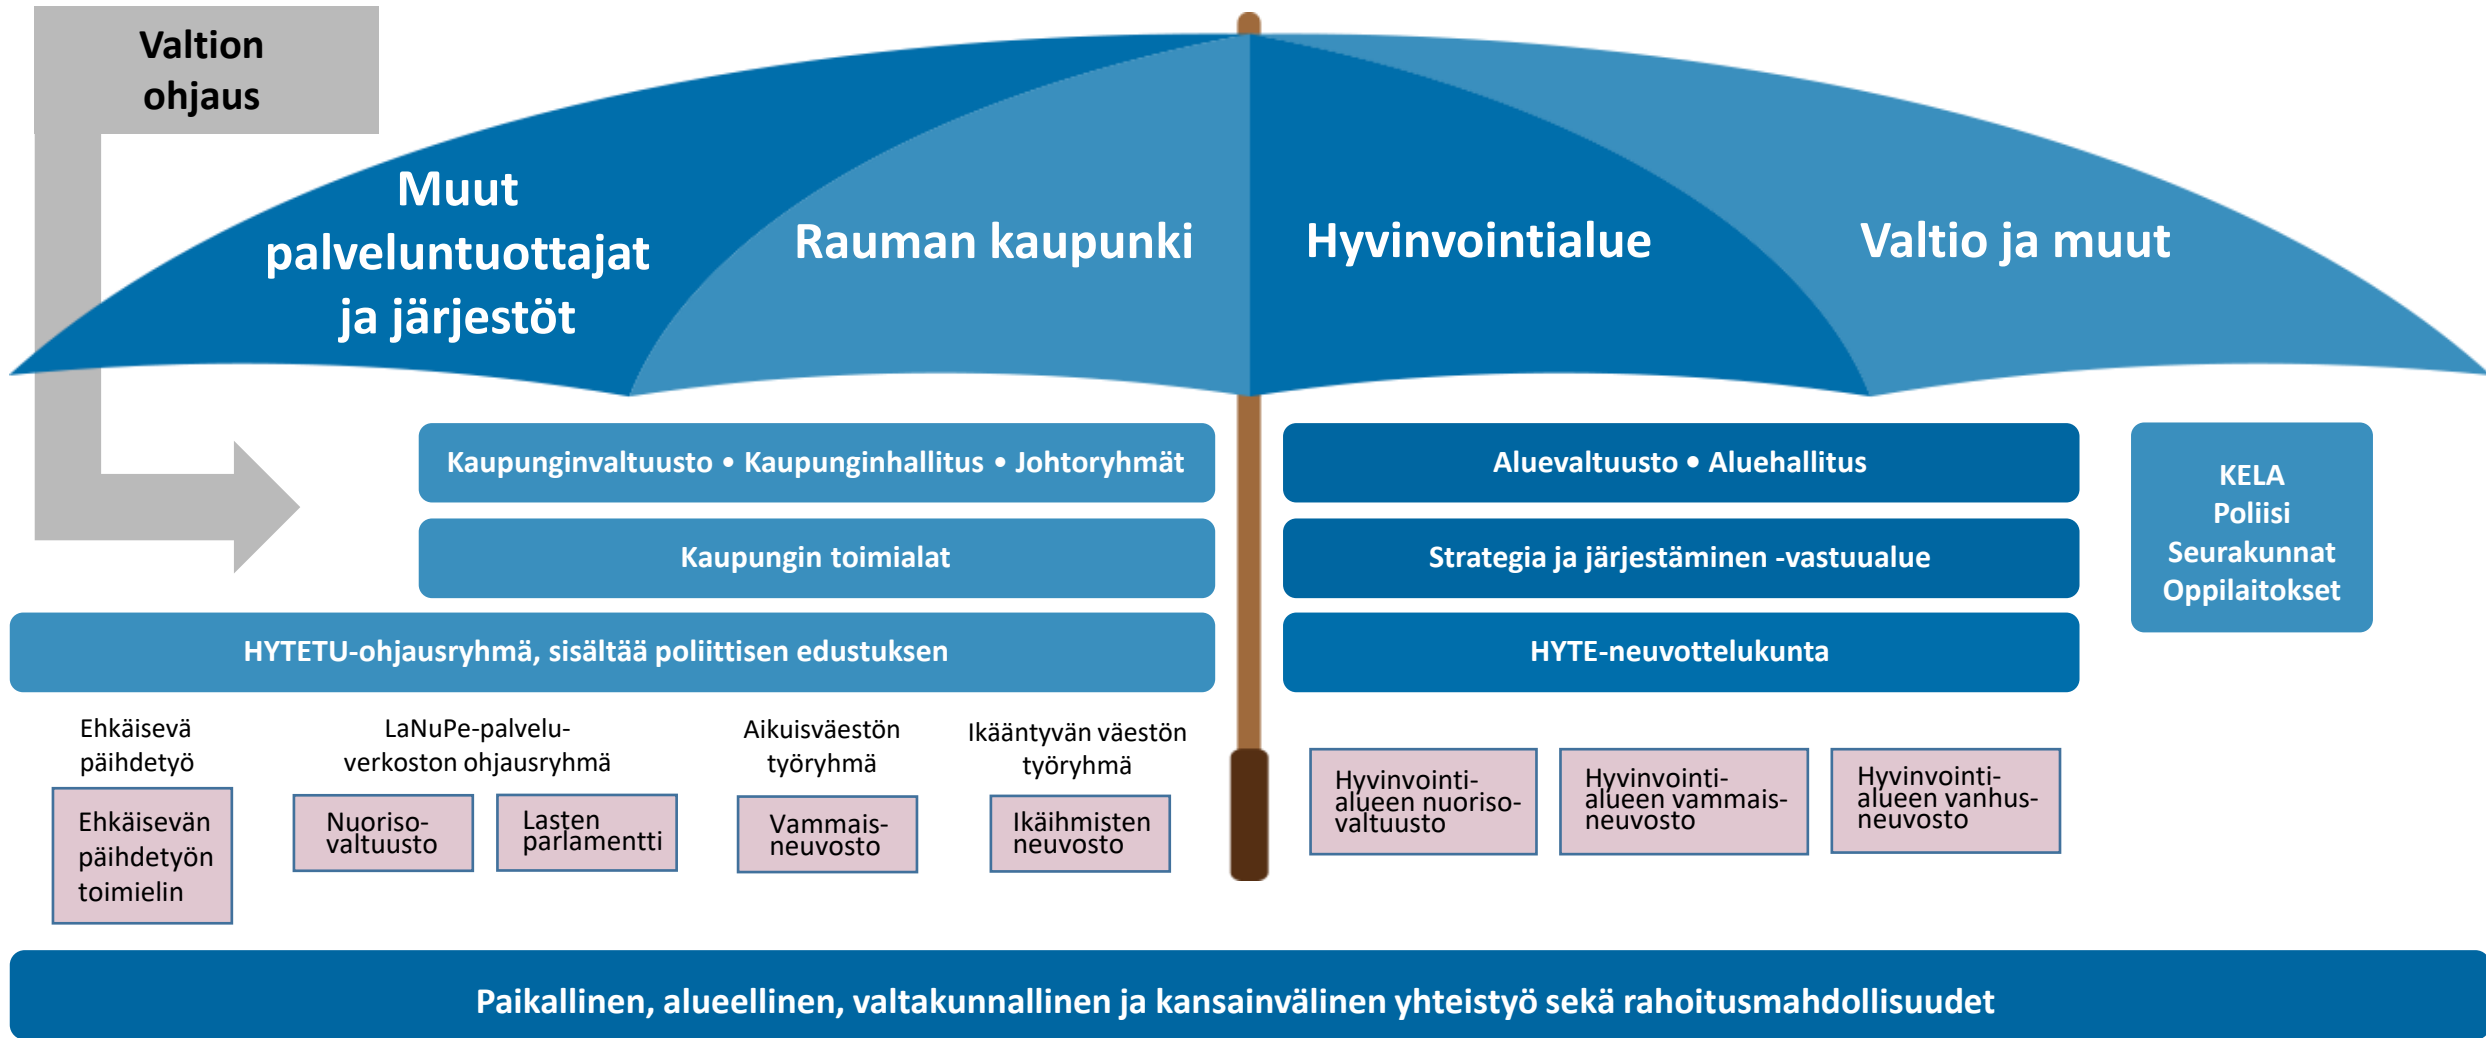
Valtion ohjaus

Muut palveluntuottajat ja järjestöt

Rauman kaupunki

Hyvinvointialue

Valtio ja muut

Kaupunginvaltuusto • Kaupunginhallitus • Johtoryhmät

Kaupungin toimialat

HYTETU-ohjausryhmä, sisältää poliittisen edustuksen

Aluevaltuusto • Aluehallitus

Strategia ja järjestäminen -vastuualue

HYTE-neuvottelukunta

KELA
Poliisi
Seurakunnat
Oppilaitokset

Ehkäisevä päihdetyö

Ehkäisevän päihdetyön toimielin

LaNuPe-palveluverkoston ohjausryhmä

Nuorisovaltuusto

Lasten parlamentti

Aikuisväestön työryhmä

Vammaisneuvosto

Ikääntyvän väestön työryhmä

Ikäihmisten neuvosto

Hyvinvointialueen nuorisovaltuusto

Hyvinvointialueen vammaisneuvosto

Hyvinvointialueen vanhusneuvosto

Paikallinen, alueellinen, valtakunnallinen ja kansainvälinen yhteistyö sekä rahoitusmahdollisuudet